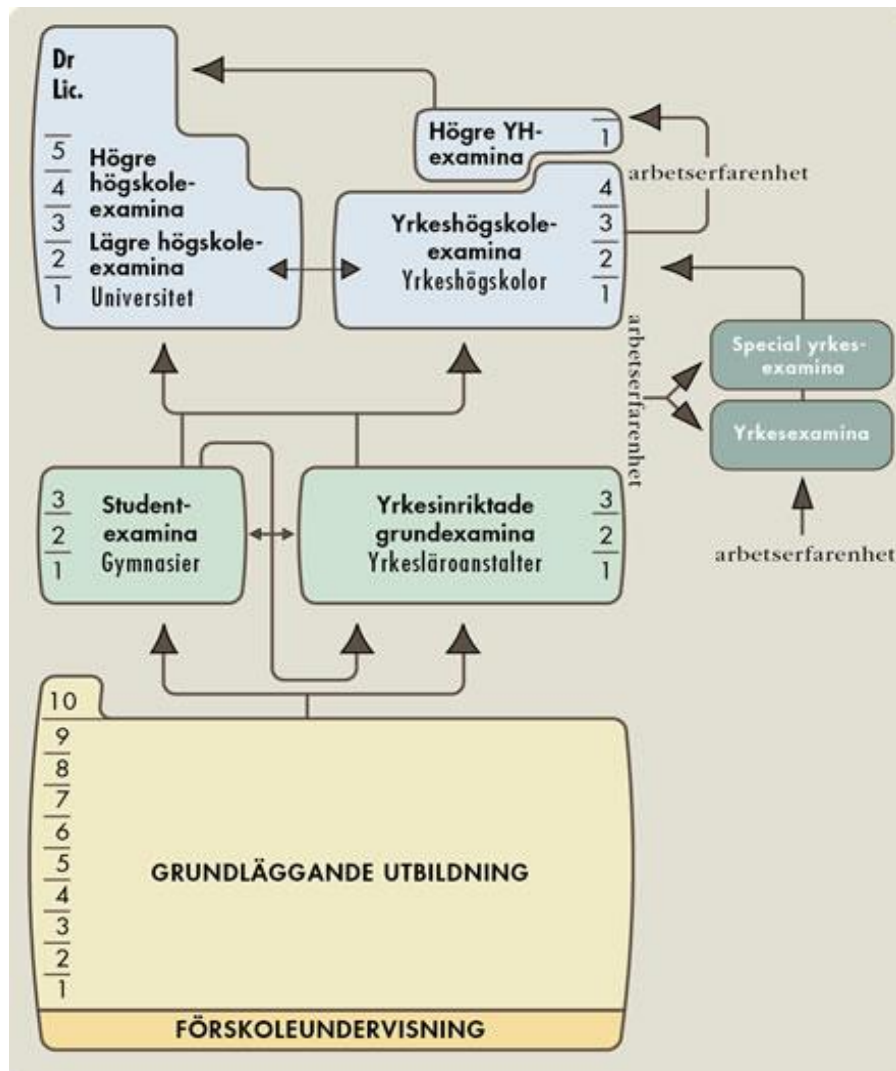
Dr
Lic.

5
4
3
2
1

Högre högskoleexamina
Lägre högskoleexamina
Universitet

Högre YH-examina
1

arbetserfarenhet

Yrkeshögskoleexamina
Yrkeshögskolor
4
3
2
1

arbetserfarenhet

Special yrkesexamina

Yrkesexamina

arbetserfarenhet

3
2
1
Studentexamina
Gymnasier

Yrkesinriktade grundexamina
Yrkesläroanstalter
3
2
1

10
9
8
7
6
5
4
3
2
1

GRUNDLÄGGANDE UTBILDNING

FÖRSKOLEUNDERVISNING